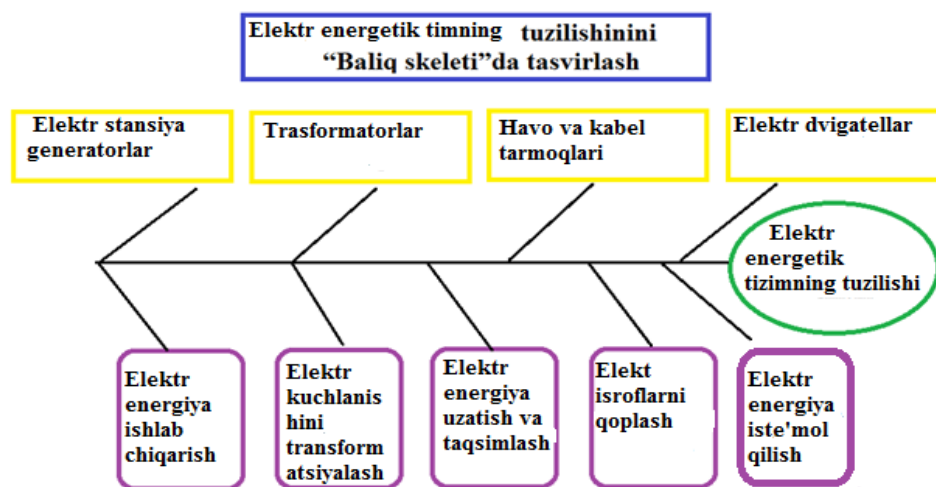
Elektr energetik timning tuzilishinini "Baliq skeleti"da tasvirlash

Elektr stansiya generatorlar

Trasformatorlar

Havo va kabel tarmoqlari

Elektr dvigatellar

Elektr energetik tizimning tuzilishi

Elektr energiya ishlab chiqarish

Elektr kuchlanishini transformatsiyalash

Elektr energiya uzatish va taqsimlash

Elekt isroflarni qoplash

Elektr energiya iste'mol qilish